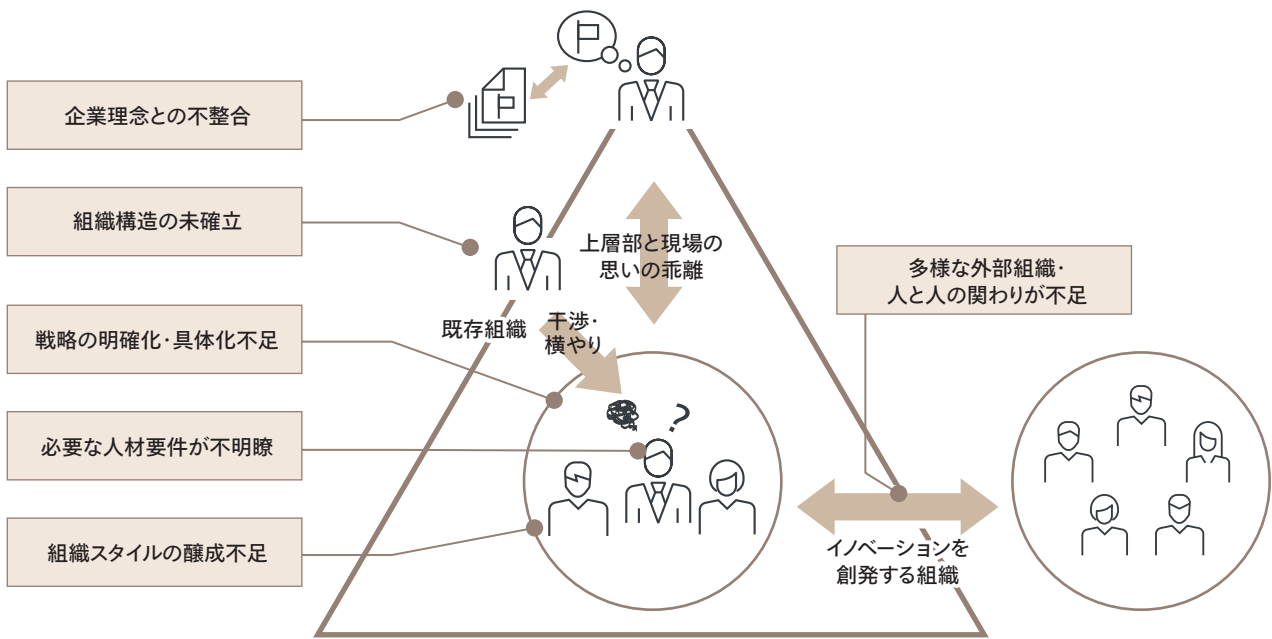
企業理念との不整合

組織構造の未確立

戦略の明確化･具体化不足

必要な人材要件が不明瞭

組織スタイルの醸成不足

上層部と現場の思いの乖離

既存組織

干渉･横やり

多様な外部組織･人と人の関わりが不足

イノベーションを創発する組織